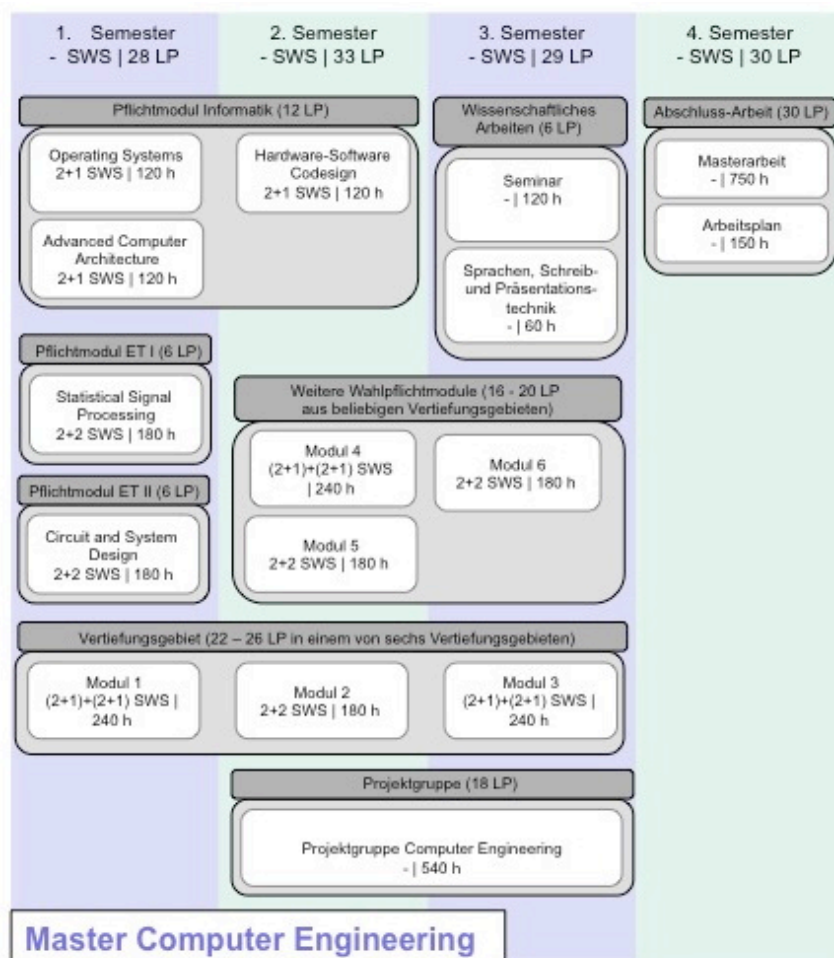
1. Semester
- SWS | 28 LP

2. Semester
- SWS | 33 LP

3. Semester
- SWS | 29 LP

4. Semester
- SWS | 30 LP

Pflichtmodul Informatik (12 LP)

Operating Systems
2+1 SWS | 120 h

Hardware-Software Codesign
2+1 SWS | 120 h

Advanced Computer Architecture
2+1 SWS | 120 h

Wissenschaftliches Arbeiten (6 LP)

Seminar
- | 120 h

Sprachen, Schreib- und Präsentationstechnik
- | 60 h

Abschluss-Arbeit (30 LP)

Masterarbeit
- | 750 h

Arbeitsplan
- | 150 h

Pflichtmodul ET I (6 LP)

Statistical Signal Processing
2+2 SWS | 180 h

Weitere Wahlpflichtmodule (16 - 20 LP aus beliebigen Vertiefungsgebieten)

Modul 4
(2+1)+(2+1) SWS | 240 h

Modul 6
2+2 SWS | 180 h

Modul 5
2+2 SWS | 180 h

Pflichtmodul ET II (6 LP)

Circuit and System Design
2+2 SWS | 180 h

Vertiefungsgebiet (22 – 26 LP in einem von sechs Vertiefungsgebieten)

Modul 1
(2+1)+(2+1) SWS | 240 h

Modul 2
2+2 SWS | 180 h

Modul 3
(2+1)+(2+1) SWS | 240 h

Projektgruppe (18 LP)

Projektgruppe Computer Engineering
- | 540 h

Master Computer Engineering